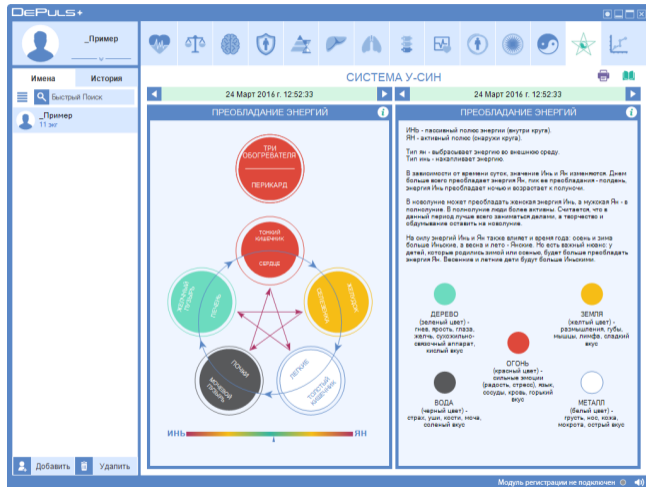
DePULS+

_Пример

Имена
История
Быстрый Поиск
_Пример
11 лет

Добавить
Удалить

СИСТЕМА У-СИН

24 Март 2016 г. 12:52:33
24 Март 2016 г. 12:52:33

ПРЕОБЛАДАНИЕ ЭНЕРГИЙ
ПРЕОБЛАДАНИЕ ЭНЕРГИЙ

ТРИ ОБОГРЕВАТЕЛЯ
ПЕРИКАРД
ТОНКИЙ КИШЕЧНИК
СЕРДЦЕ
ЖЕЛУДОК
СЕЛЕЗЕНКА
ЛЕГКИЕ
ТОЛСТЫЙ КИШЕЧНИК
ПОЧКИ
МОЧЕВОЙ ПУЗЫРЬ
ПЕЧЕНЬ
ЖЕЛЧНЫЙ ПУЗЫРЬ

ИНЬ
ЯН

ИНЬ - пассивный полюс энергии (внутри круга).
ЯН - активный полюс (снаружи круга).

Тип ян - выбрасывает энергию во внешнюю среду.
Тип инь - накапливает энергию.

В зависимости от времени суток, значения Инь и Ян изменяются. Днем больше всего преобладает энергия Ян, пик ее преобладания - полдень, энергия Инь преобладает ночью и возрастает к полуночи.

В новолуние может преобладать женская энергия Инь, в мужская Ян - в полнолуние. В полнолуние люди более активны. Считается, что в данный период лучше всего заниматься делами, а творчество и обдумывание оставить на новолуние.

На силу энергий Инь и Ян также влияет и время года: осень и зима больше Иньские, а весна и лето - Янские. Но есть важный нюанс: у детей, которые родились зимой или осенью, будет больше преобладать энергия Ян. Весенние и летние дети будут больше Иньскими.

ДЕРЕВО
(зеленый цвет) - гнев, ярость, глаза, желчь, сухожильно-связочный аппарат, кислый вкус

ЗЕМЛЯ
(желтый цвет) - размышления, губы, мышцы, лимфа, сладкий вкус

ОГОНЬ
(красный цвет) - сильные эмоции (радость, стресс), язык, сосуды, кровь, горький вкус

ВОДА
(черный цвет) - страх, уши, кости, моча, соленый вкус

МЕТАЛЛ
(белый цвет) - грусть, нос, кожа, мокрота, острый вкус

Модуль регистрации не подключен